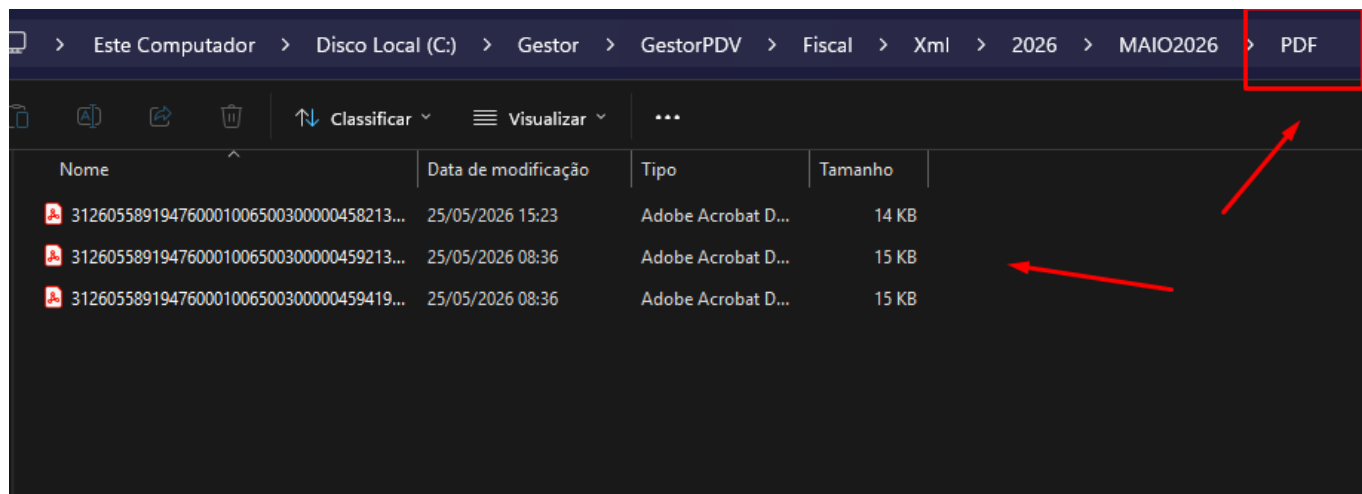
> Este Computador > Disco Local (C:) > Gestor > GestorPDV > Fiscal > Xml > 2026 > MAIO2026 > PDF

Classificar Visualizar ...

| Nome | Data de modificação | Tipo | Tamanho |
|---|---|---|---|
| 3126055891947600010065003000004582​13... | 25/05/2026 15:23 | Adobe Acrobat D... | 14 KB |
| 312605589194760001006500300000459213... | 25/05/2026 08:36 | Adobe Acrobat D... | 15 KB |
| 312605589194760001006500300000459419... | 25/05/2026 08:36 | Adobe Acrobat D... | 15 KB |